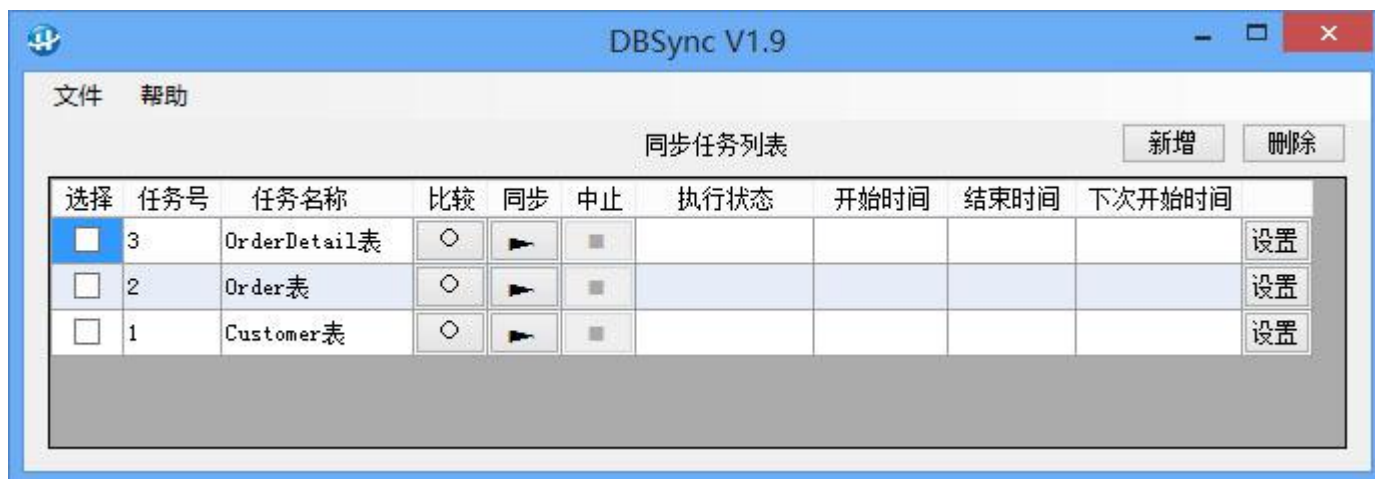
DBSync V1.9

文件 帮助

同步任务列表

新增 删除

| 选择 | 任务号 | 任务名称 | 比较 | 同步 | 中止 | 执行状态 | 开始时间 | 结束时间 | 下次开始时间 | |
|---|---|---|---|---|---|---|---|---|---|---|
| | 3 | OrderDetail表 | | | | | | | | 设置 |
| | 2 | Order表 | | | | | | | | 设置 |
| | 1 | Customer表 | | | | | | | | 设置 |